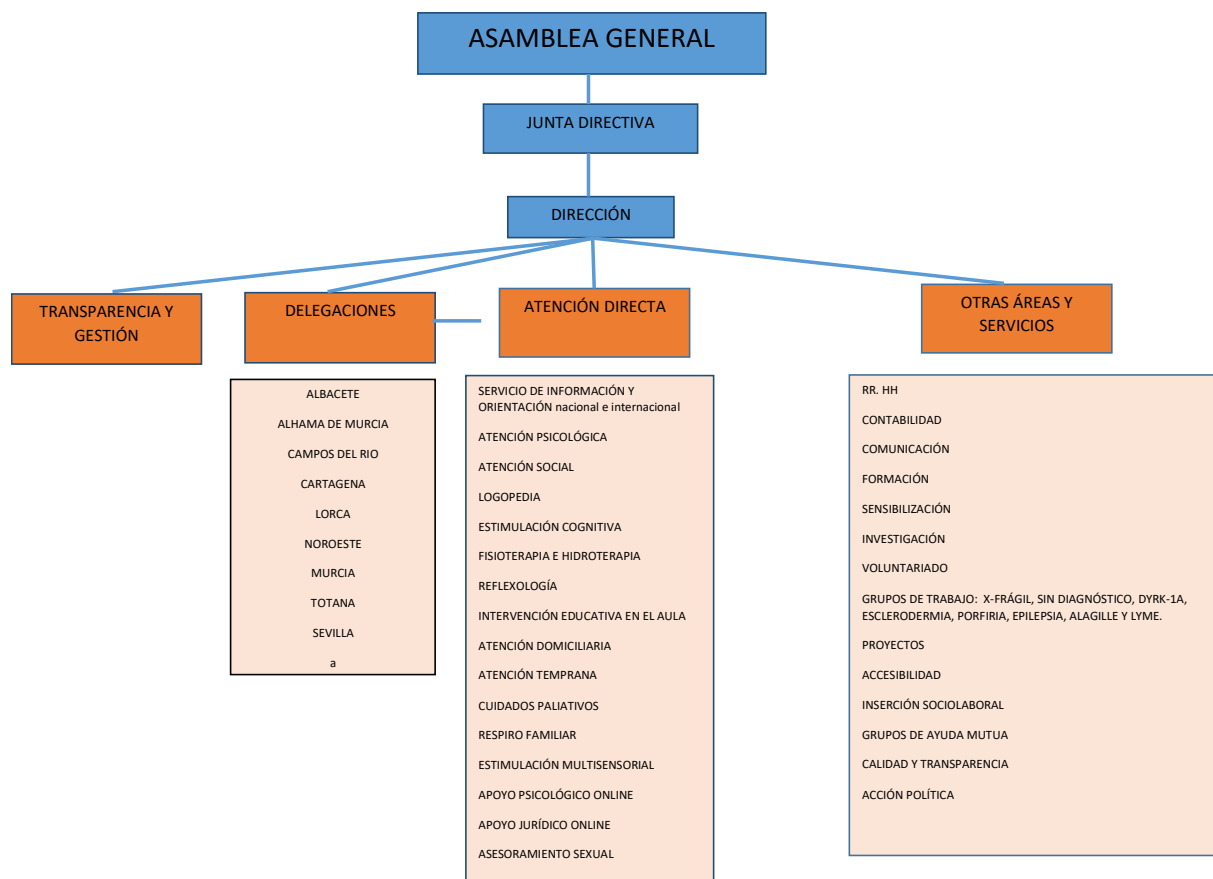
ASAMBLEA GENERAL

JUNTA DIRECTIVA

DIRECCIÓN

TRANSPARENCIA Y GESTIÓN

DELEGACIONES

ATENCIÓN DIRECTA

OTRAS ÁREAS Y SERVICIOS

ALBACETE
ALHAMA DE MURCIA
CAMPOS DEL RIO
CARTAGENA
LORCA
NOROESTE
MURCIA
TOTANA
SEVILLA
a

SERVICIO DE INFORMACIÓN Y ORIENTACIÓN nacional e internacional
ATENCIÓN PSICOLÓGICA
ATENCIÓN SOCIAL
LOGOPEDIA
ESTIMULACIÓN COGNITIVA
FISIOTERAPIA E HIDROTERAPIA
REFLEXOLOGÍA
INTERVENCIÓN EDUCATIVA EN EL AULA
ATENCIÓN DOMICILIARIA
ATENCIÓN TEMPRANA
CUIDADOS PALIATIVOS
RESPIRO FAMILIAR
ESTIMULACIÓN MULTISENSORIAL
APOYO PSICOLÓGICO ONLINE
APOYO JURÍDICO ONLINE
ASESORAMIENTO SEXUAL

RR. HH
CONTABILIDAD
COMUNICACIÓN
FORMACIÓN
SENSIBILIZACIÓN
INVESTIGACIÓN
VOLUNTARIADO
GRUPOS DE TRABAJO: X-FRÁGIL, SIN DIAGNÓSTICO, DYRK-1A, ESCLERODERMIA, PORFIRIA, EPILEPSIA, ALAGILLE Y LYME.
PROYECTOS
ACCESIBILIDAD
INSERCIÓN SOCIOLABORAL
GRUPOS DE AYUDA MUTUA
CALIDAD Y TRANSPARENCIA
ACCIÓN POLÍTICA